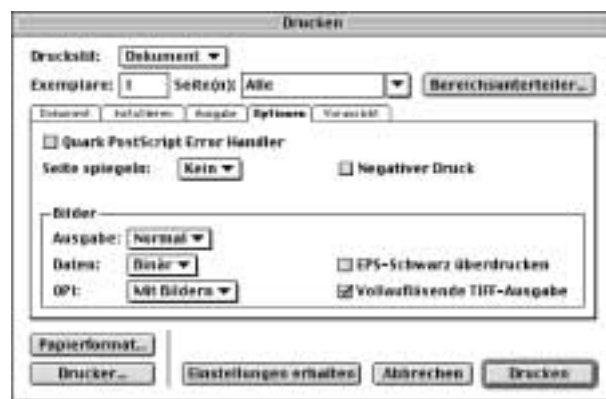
Drucken

Druckstil: Dokument
Exemplare: 1 Seite(n): Alle Bereichsunterteiler...

Dokument Aufteilen Ausgabe Optionen Voransicht

Quark PostScript Error Handler
Seite spiegeln: Kein Negativer Druck

Bilder
Ausgabe: Normal
Daten: Binär EPS-Schwarz überdrucken
OPI: Mit Bildern Vollauflösende TIFF-Ausgabe

Papierformat...
Drucker... Einstellungen erhalten Abbrechen Drucken